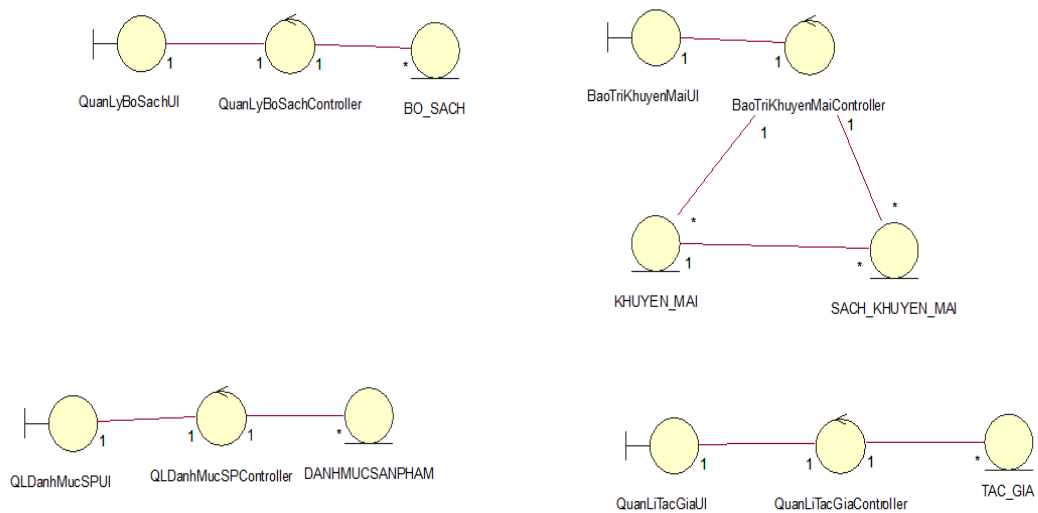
1
1
1
*
QuanLyBoSachUI
QuanLyBoSachController
BO_SACH

1
BaoTriKhuyenMaiUI
BaoTriKhuyenMaiController
1
1
*
*
1
*
KHUYEN_MAI
SACH_KHUYEN_MAI

1
1
1
*
QLDanhMucSPUI
QLDanhMucSPController
DANHMUCSANPHAM

1
1
1
*
QuanLiTacGiaUI
QuanLiTacGiaController
TAC_GIA